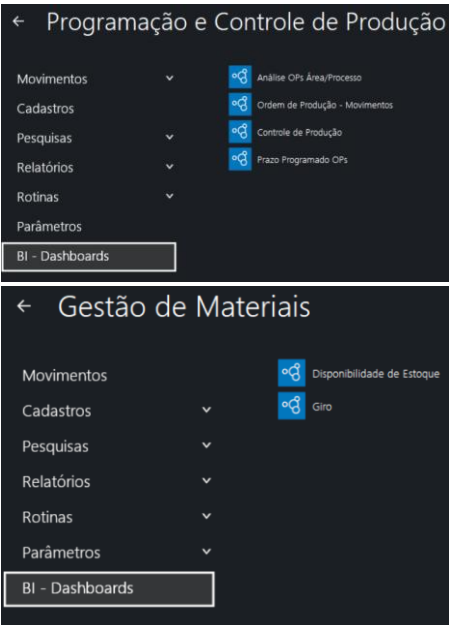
← Programação e Controle de Produção

Movimentos
Cadastros
Pesquisas
Relatórios
Rotinas
Parâmetros
BI - Dashboards

Análise OPs Área/Processo
Ordem de Produção - Movimentos
Controle de Produção
Prazo Programado OPs

← Gestão de Materiais

Movimentos
Cadastros
Pesquisas
Relatórios
Rotinas
Parâmetros
BI - Dashboards

Disponibilidade de Estoque
Giro